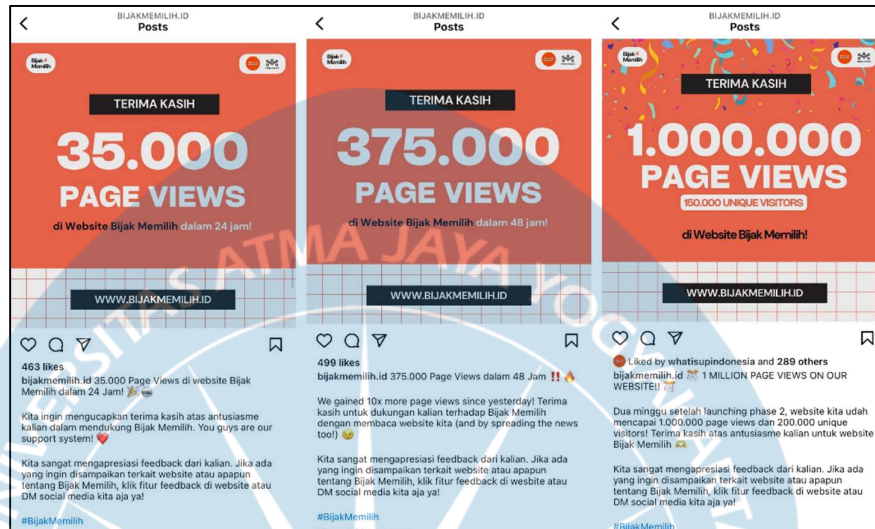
BIJAKMEMILIH.ID
Posts

Bijak Memilih

TERIMA KASIH

35.000

PAGE VIEWS

di Website Bijak Memilih dalam 24 jam!

WWW.BIJAKMEMILIH.ID

463 likes

bijakmemilih.id 35.000 Page Views di website Bijak Memilih dalam 24 Jam! 🎉

Kita ingin mengucapkan terima kasih atas antusiasme kalian dalam mendukung Bijak Memilih. You guys are our support system! ❤️

Kita sangat mengapresiasi feedback dari kalian. Jika ada yang ingin disampaikan terkait website atau apapun tentang Bijak Memilih, klik fitur feedback di website atau DM social media kita aja ya!

#BijakMemilih

BIJAKMEMILIH.ID
Posts

Bijak Memilih

TERIMA KASIH

375.000

PAGE VIEWS

di Website Bijak Memilih dalam 48 jam!

WWW.BIJAKMEMILIH.ID

499 likes

bijakmemilih.id 375.000 Page Views dalam 48 Jam ‼️ 🔥

We gained 10x more page views since yesterday! Terima kasih untuk dukungan kalian terhadap Bijak Memilih dengan membaca website kita (and by spreading the news too!) 😉

Kita sangat mengapresiasi feedback dari kalian. Jika ada yang ingin disampaikan terkait website atau apapun tentang Bijak Memilih, klik fitur feedback di website atau DM social media kita aja ya!

#BijakMemilih

BIJAKMEMILIH.ID
Posts

Bijak Memilih

TERIMA KASIH

1.000.000

PAGE VIEWS

150.000 UNIQUE VISITORS

di Website Bijak Memilih!

WWW.BIJAKMEMILIH.ID

Liked by whatisupindonesia and 289 others

bijakmemilih.id 🎊 1 MILLION PAGE VIEWS ON OUR WEBSITE!! 🎊

Dua minggu setelah launching phase 2, website kita udah mencapai 1.000.000 page views dan 200.000 unique visitors! Terima kasih atas antusiasme kalian untuk website Bijak Memilih ✉️

Kita sangat mengapresiasi feedback dari kalian. Jika ada yang ingin disampaikan terkait website atau apapun tentang Bijak Memilih, klik fitur feedback di website atau DM social media kita aja ya!

#BijakMemilih